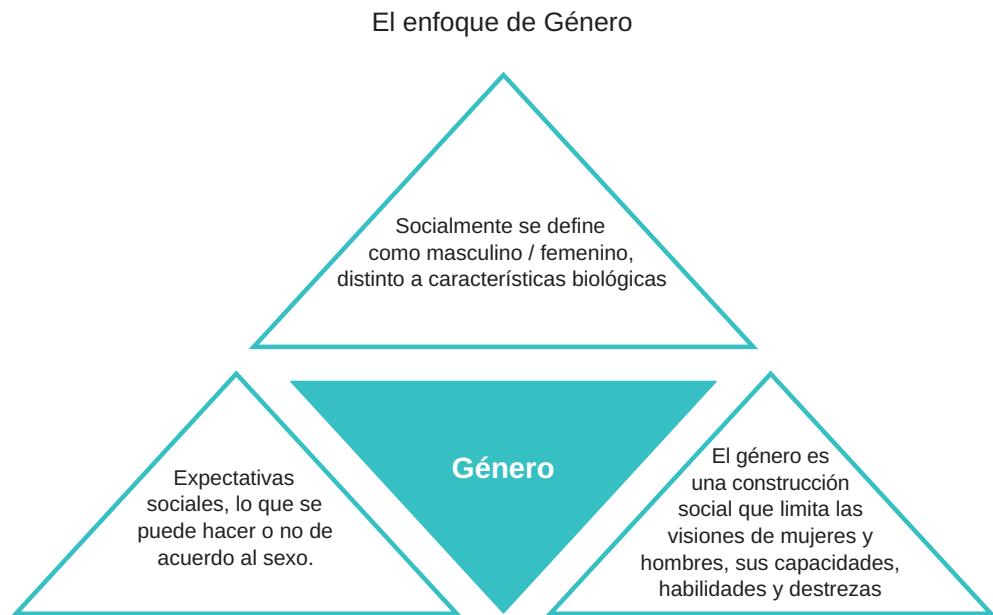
El enfoque de Género

Socialmente se define como masculino / femenino, distinto a características biológicas

Expectativas sociales, lo que se puede hacer o no de acuerdo al sexo.

Género

El género es una construcción social que limita las visiones de mujeres y hombres, sus capacidades, habilidades y destrezas